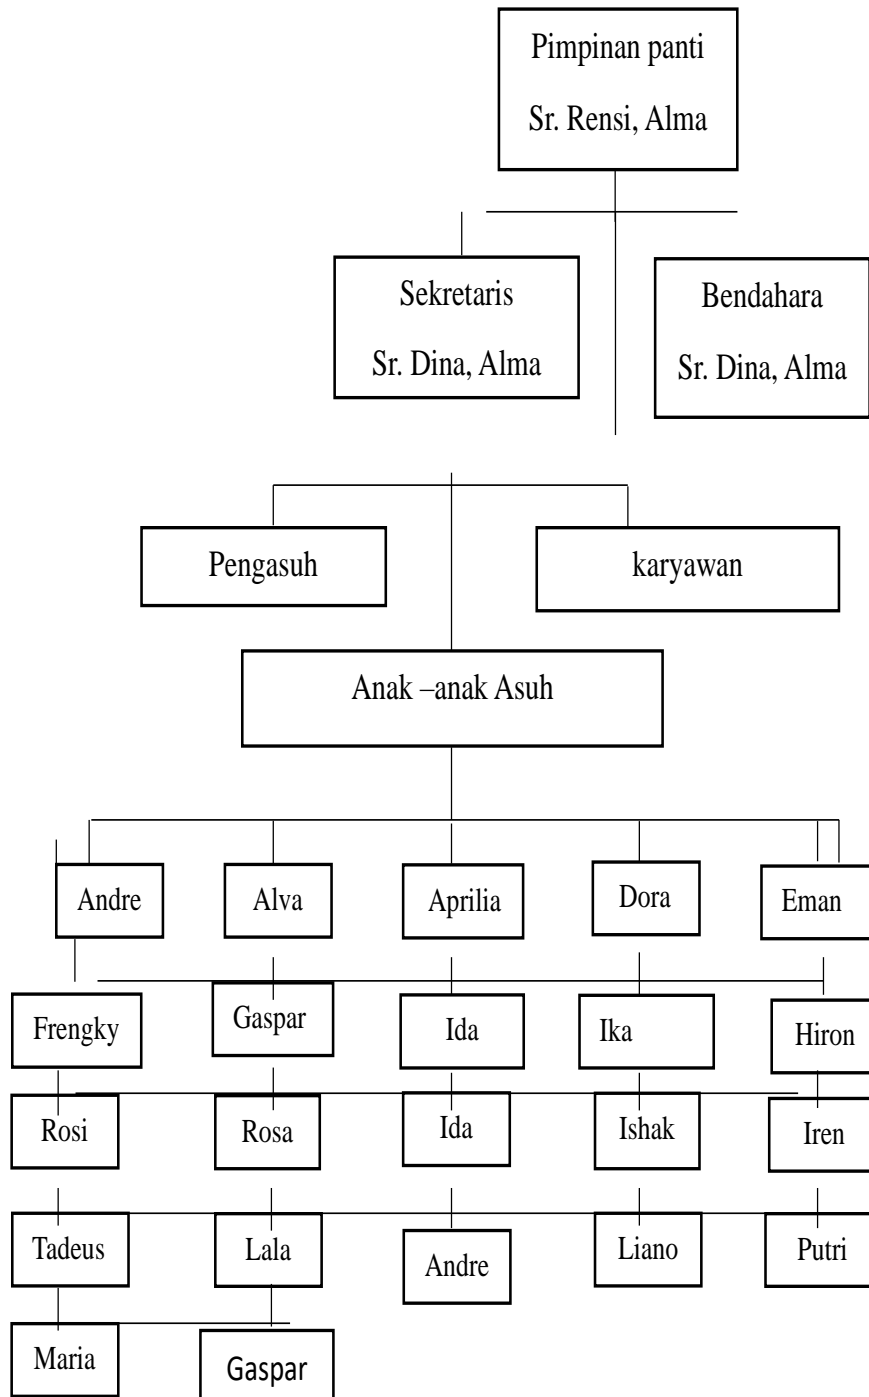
Pimpinan panti
Sr. Rensi, Alma

Sekretaris
Sr. Dina, Alma

Bendahara
Sr. Dina, Alma

Pengasuh

karyawan

Anak –anak Asuh

Andre

Alva

Aprilia

Dora

Eman

Frengky

Gaspar

Ida

Ika

Hiron

Rosi

Rosa

Ida

Ishak

Iren

Tadeus

Lala

Andre

Liano

Putri

Maria

Gaspar